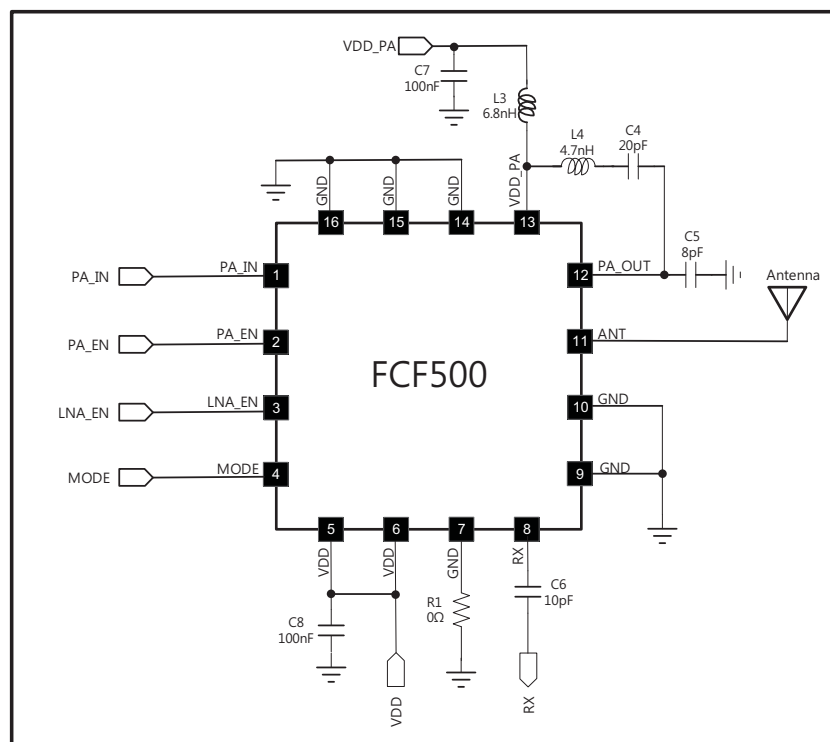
VDD_PA
C7
100nF
L3
6.8nH
L4
4.7nH
C4
20pF
GND
GND
GND
VDD_PA
16
15
14
13
C5
8pF
PA_IN
PA_IN
1
12
PA_OUT
Antenna
PA_EN
PA_EN
2
11
ANT
FCF500
LNA_EN
LNA_EN
3
10
GND
MODE
MODE
4
9
GND
5
6
7
8
VDD
VDD
GND
RX
C6
10pF
R1
0Ω
C8
100nF
VDD
RX